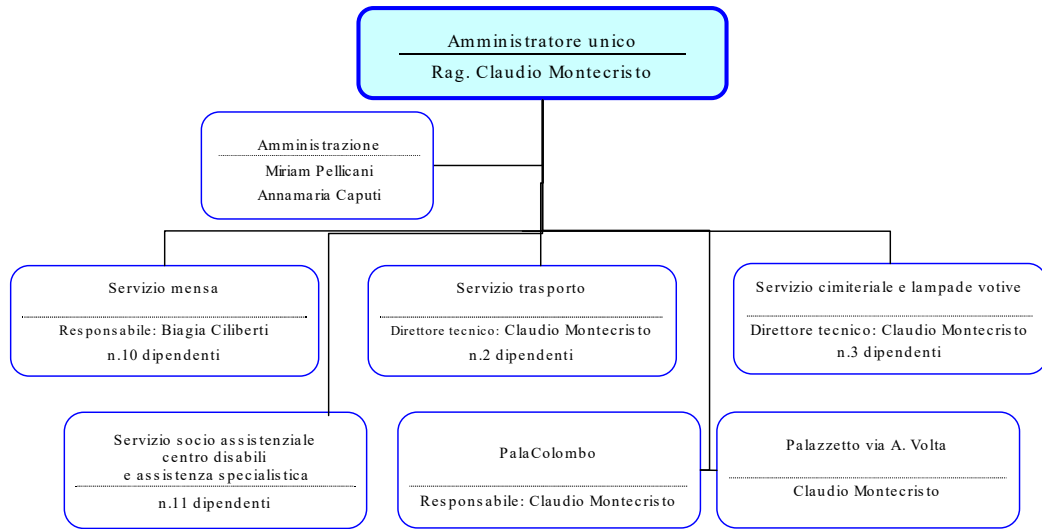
Amministratore unico
Rag. Claudio Montecristo

Amministrazione
Miriam Pellicani
Annamaria Caputi

Servizio mensa
Responsabile: Biagia Ciliberti
n.10 dipendenti

Servizio trasporto
Direttore tecnico: Claudio Montecristo
n.2 dipendenti

Servizio cimiteriale e lampade votive
Direttore tecnico: Claudio Montecristo
n.3 dipendenti

Servizio socio assistenziale
centro disabili
e assistenza specialistica
n.11 dipendenti

PalaColombo
Responsabile: Claudio Montecristo

Palazzetto via A. Volta
Claudio Montecristo